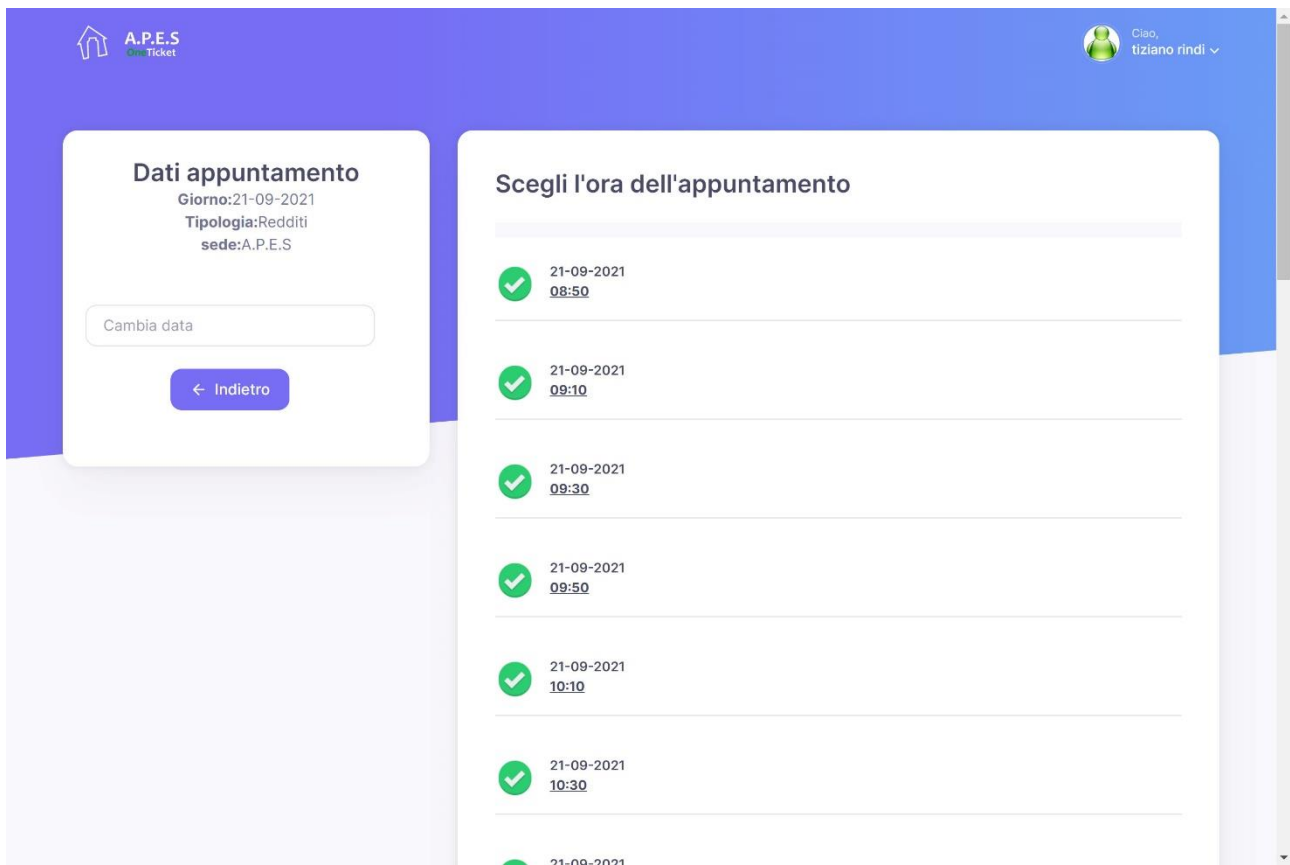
A.P.E.S
OneTicket

Ciao,
tiziano rindi

Dati appuntamento
Giorno:21-09-2021
Tipologia:Redditi
sede:A.P.E.S

Cambia data

← Indietro

Scegli l'ora dell'appuntamento

21-09-2021
08:50

21-09-2021
09:10

21-09-2021
09:30

21-09-2021
09:50

21-09-2021
10:10

21-09-2021
10:30

21-09-2021